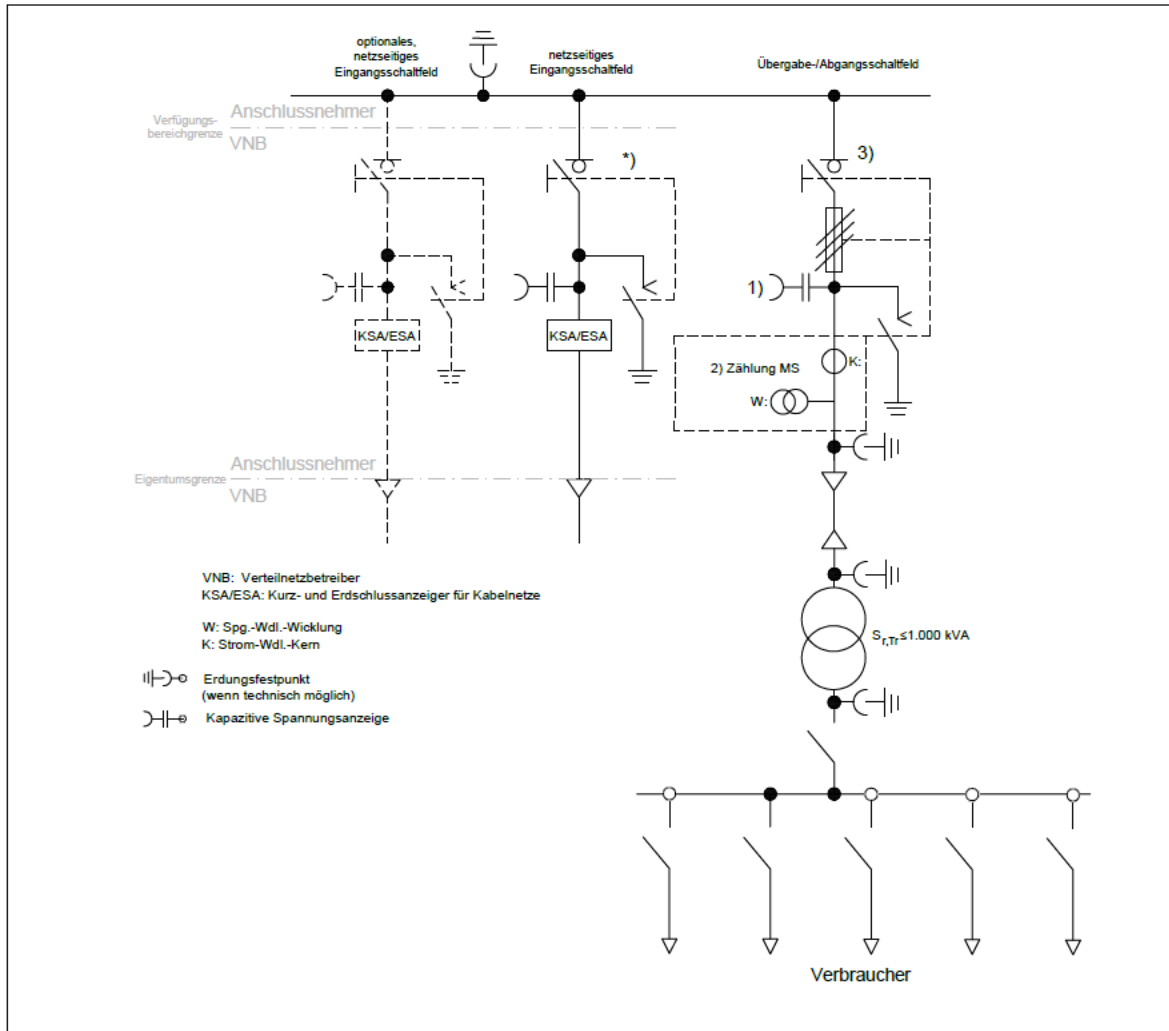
optionales, netzseitiges Eingangsschaltfeld

netzseitiges Eingangsschaltfeld

Übergabe-/Abgangsschaltfeld

Verfügungsbereichgrenze

Anschlussnehmer

VNB

*)

3)

1)

KSA/ESA

KSA/ESA

2) Zählung MS

K:

W:

Eigentumsgrenze

Anschlussnehmer

VNB

VNB: Verteilnetzbetreiber
KSA/ESA: Kurz- und Erdschlussanzeiger für Kabelnetze

W: Spg.-Wdl.-Wicklung
K: Strom-Wdl.-Kern

Erdungsfestpunkt (wenn technisch möglich)

Kapazitive Spannungsanzeige

$S_{r,Tr} \leq 1.000$ kVA

Verbraucher